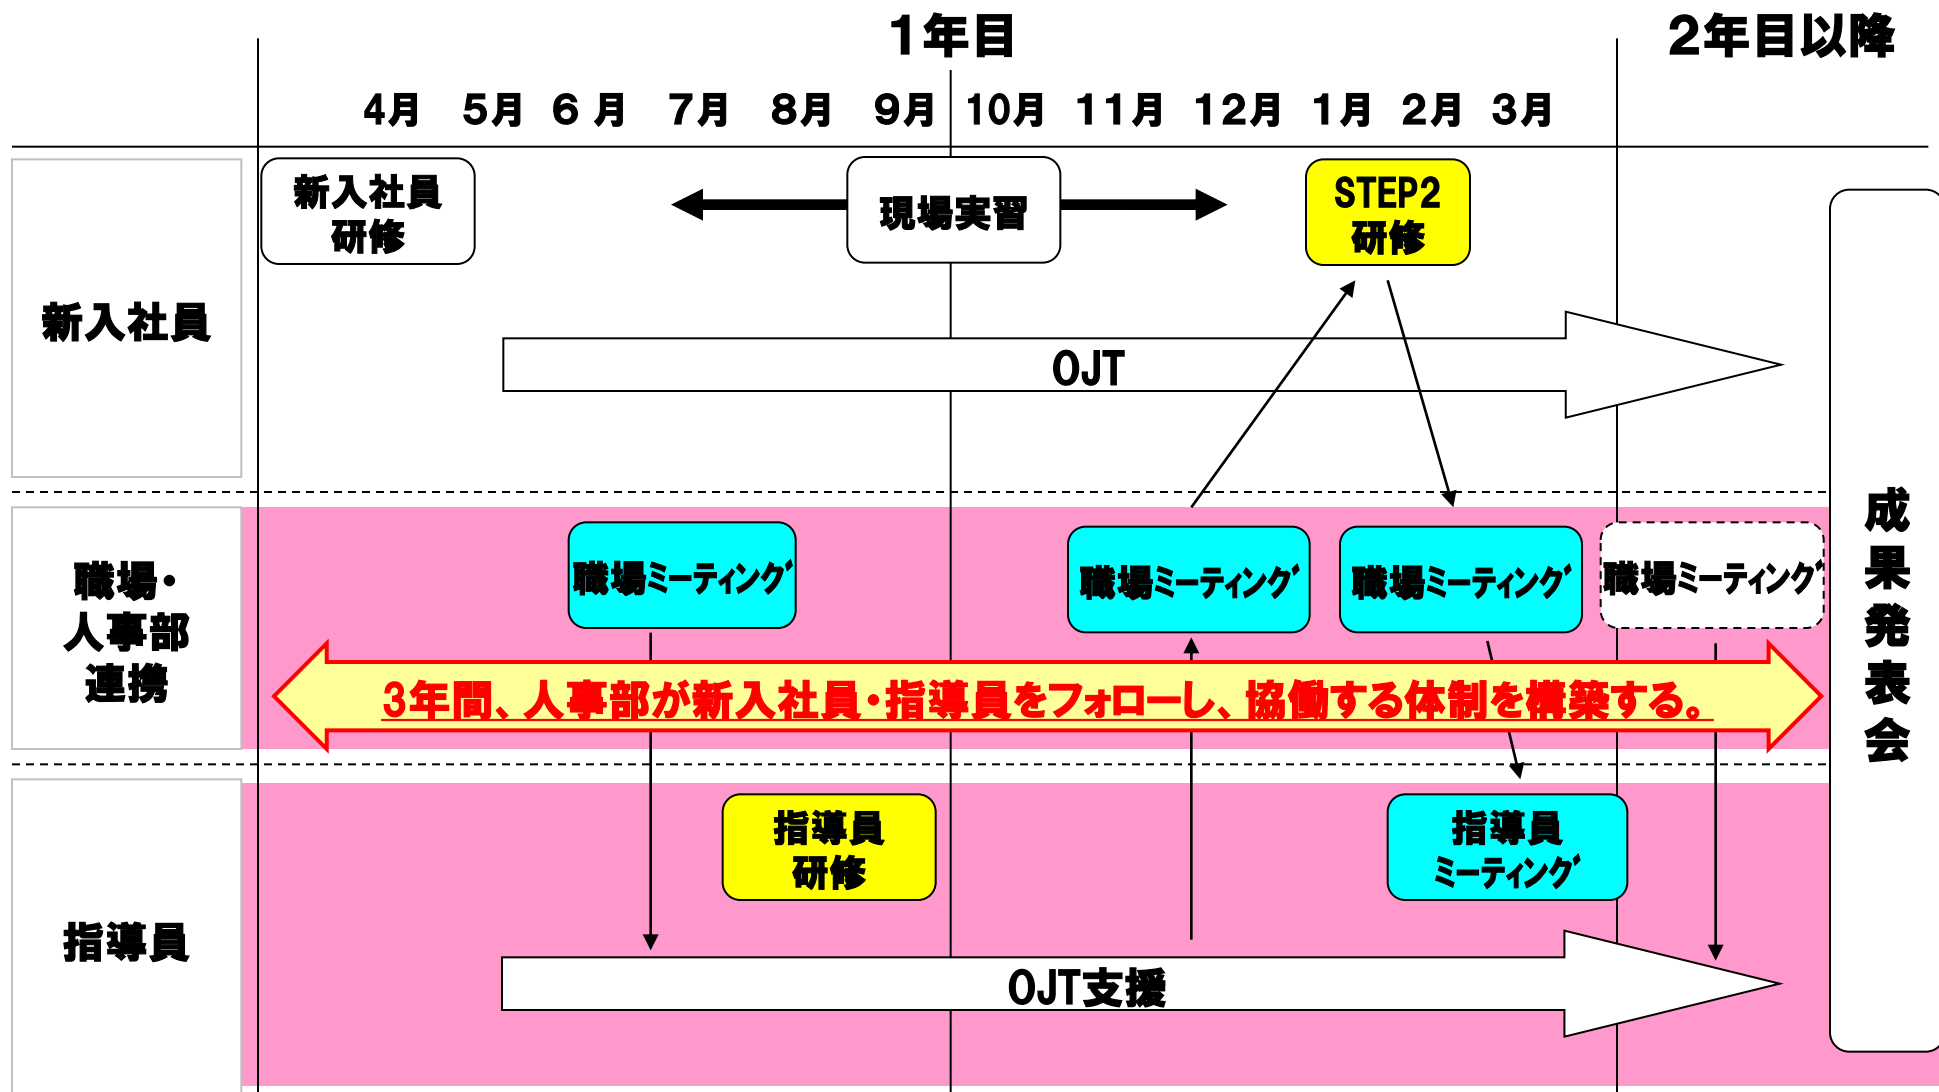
1年目

2年目以降

4月 5月 6月 7月 8月 9月 10月 11月 12月 1月 2月 3月

新入社員

新入社員研修

現場実習

STEP2研修

OJT

職場・人事部連携

職場ミーティング

職場ミーティング

職場ミーティング

職場ミーティング

3年間、人事部が新入社員・指導員をフォローし、協働する体制を構築する。

指導員

指導員研修

指導員ミーティング

OJT支援

成果発表会